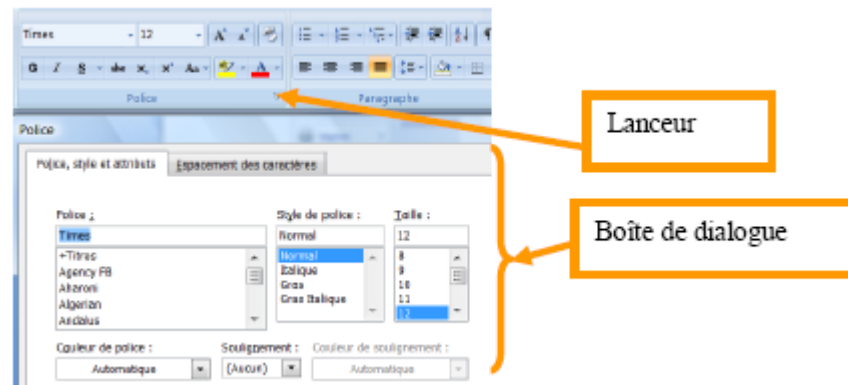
Times
12
G I S abe $x_2$ $x^2$ Aa
Police
Paragraphe
Lanceur
Police
Police, style et attributs
Espacement des caractères
Boîte de dialogue
Police :
Times
+Titres
Agency FB
Aharoni
Algerian
Andalus
Style de police :
Normal
Normal
Italique
Gras
Gras Italique
Taille :
12
8
9
10
11
12
Couleur de police :
Automatique
Soulignement :
(Aucun)
Couleur de soulignement :
Automatique